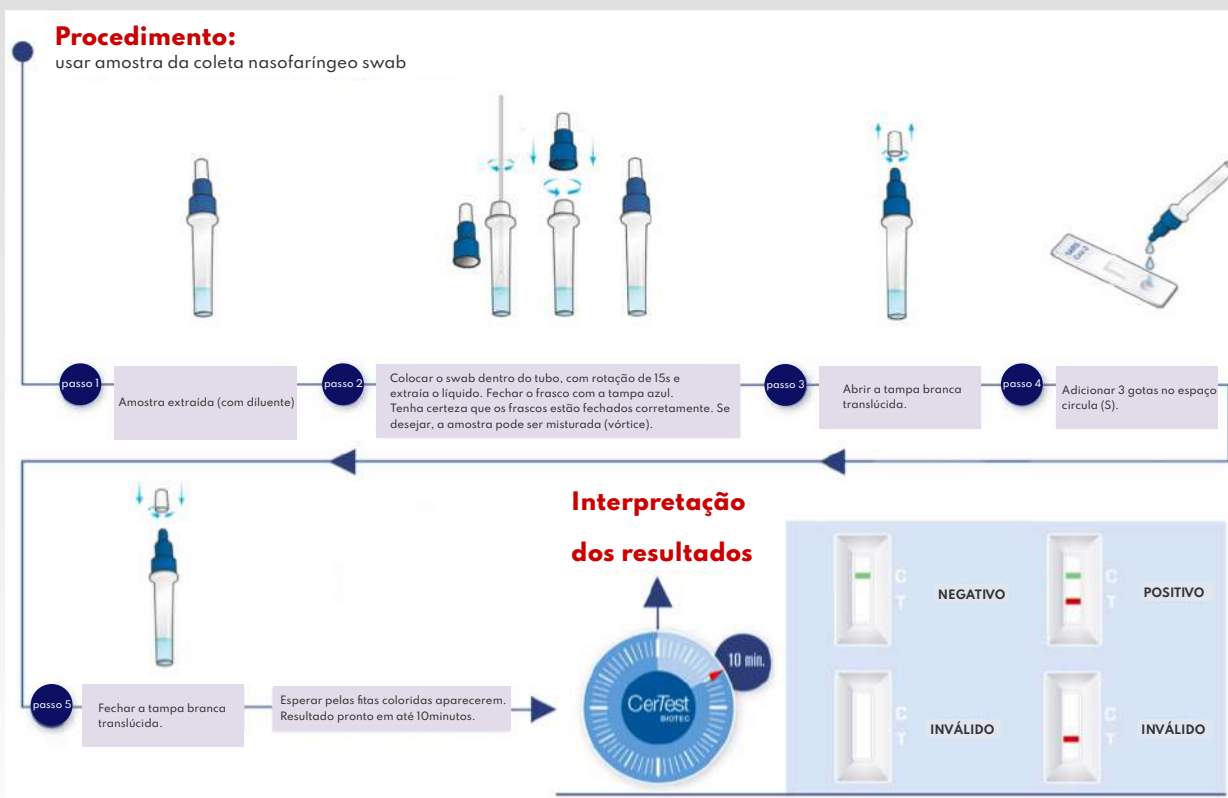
**Procedimento:**
usar amostra da coleta nasofaríngeo swab

passo 1

Amostra extraída (com diluente)

passo 2

Colocar o swab dentro do tubo, com rotação de 15s e extraia o liquido. Fechar o frasco com a tampa azul. Tenha certeza que os frascos estão fechados corretamente. Se desejar, a amostra pode ser misturada (vórtice).

passo 3

Abrir a tampa branca translúcida.

passo 4

Adicionar 3 gotas no espaço circula (S).

passo 5

Fechar a tampa branca translúcida.

Esperar pelas fitas coloridas aparecerem. Resultado pronto em até 10minutos.

10 min.

CerTest BIOTEC

**Interpretação dos resultados**

C T NEGATIVO

C T POSITIVO

C T INVÁLIDO

C T INVÁLIDO